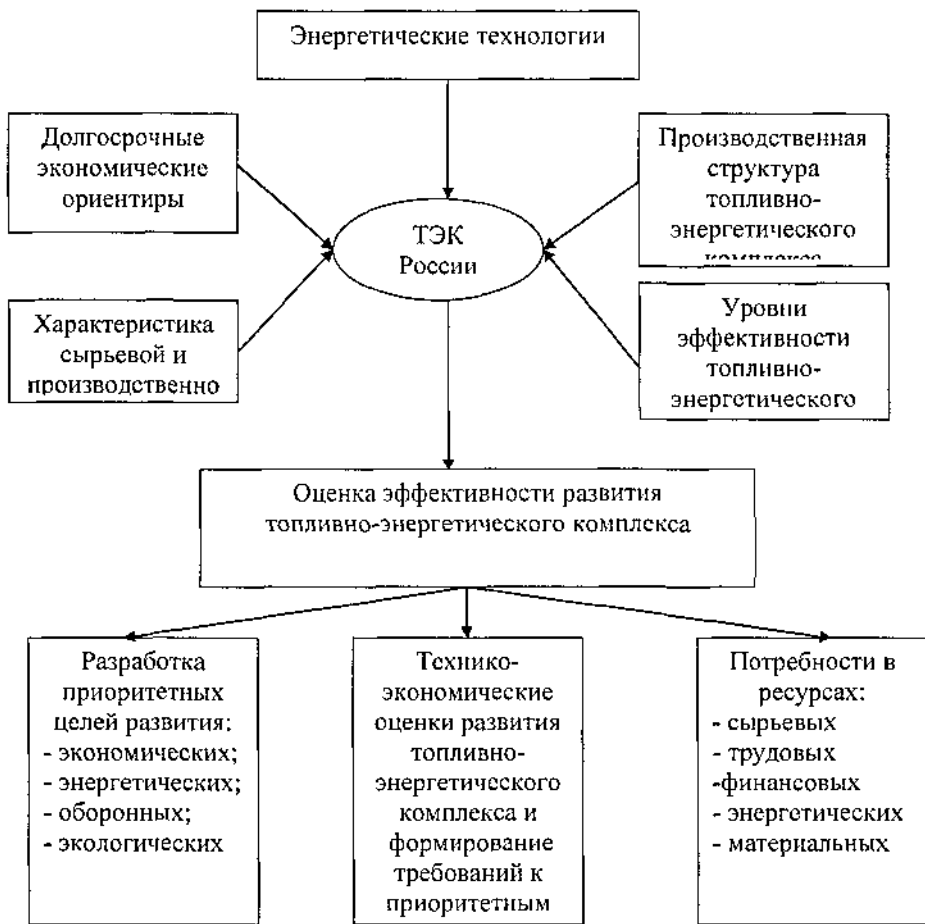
Энергетические технологии

Долгосрочные экономические ориентиры

Производственная структура топливно-энергетического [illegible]

ТЭК России

Характеристика сырьевой и производственно

Уровни эффективности топливно-энергетического

Оценка эффективности развития топливно-энергетического комплекса

Разработка приоритетных целей развития:
- экономических;
- энергетических;
- оборонных;
- экологических

Технико-экономические оценки развития топливно-энергетического комплекса и формирование требований к приоритетным

Потребности в ресурсах:
- сырьевых
- трудовых
-финансовых
- энергетических
- материальных